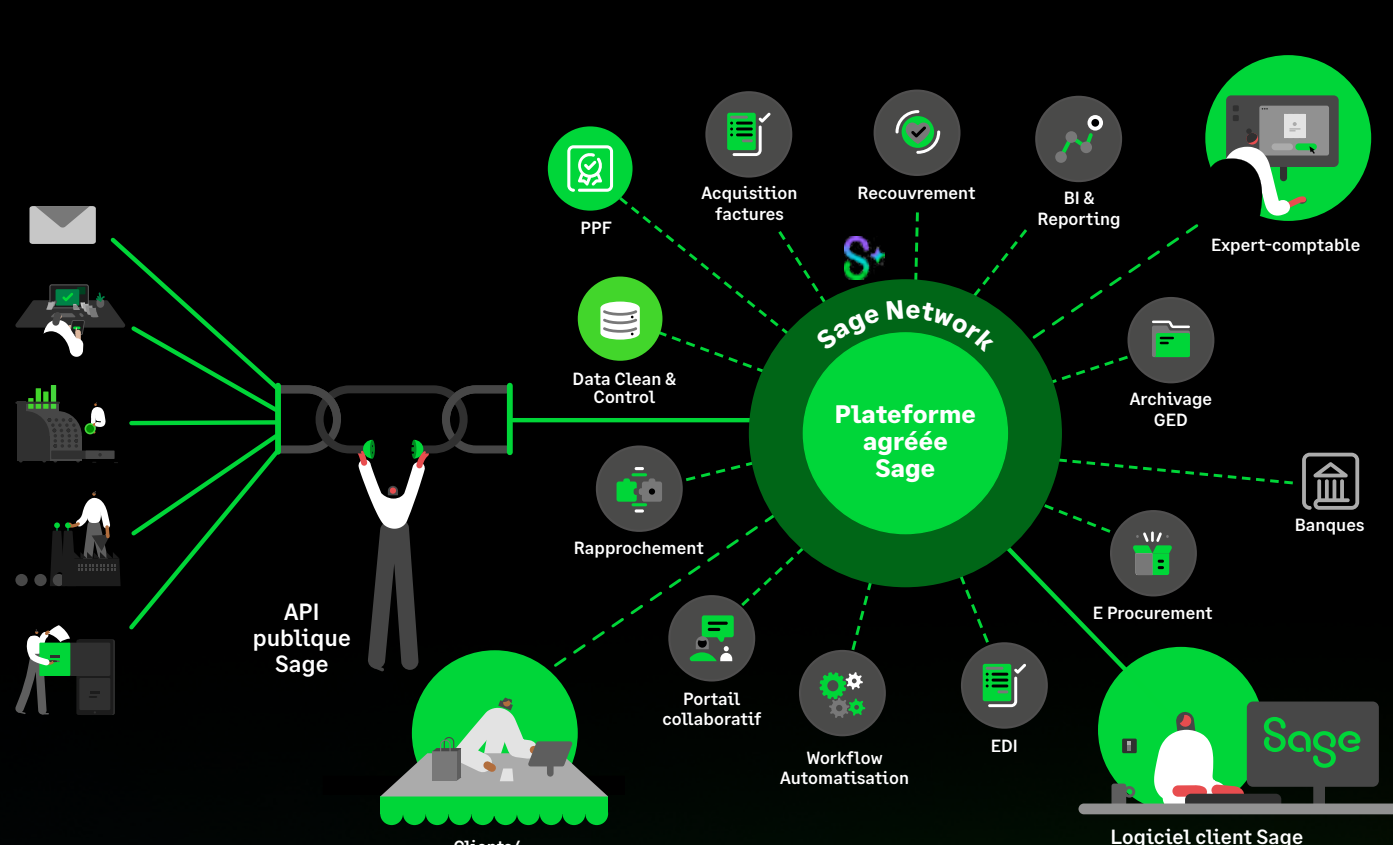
PPF

Acquisition factures

Recouvrement

BI & Reporting

Expert-comptable

Data Clean & Control

Sage Network

Plateforme agréée Sage

Archivage GED

Banques

Rapprochement

E Procurement

API publique Sage

Portail collaboratif

Workflow Automatisation

EDI

Sage

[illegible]

Logiciel client Sage